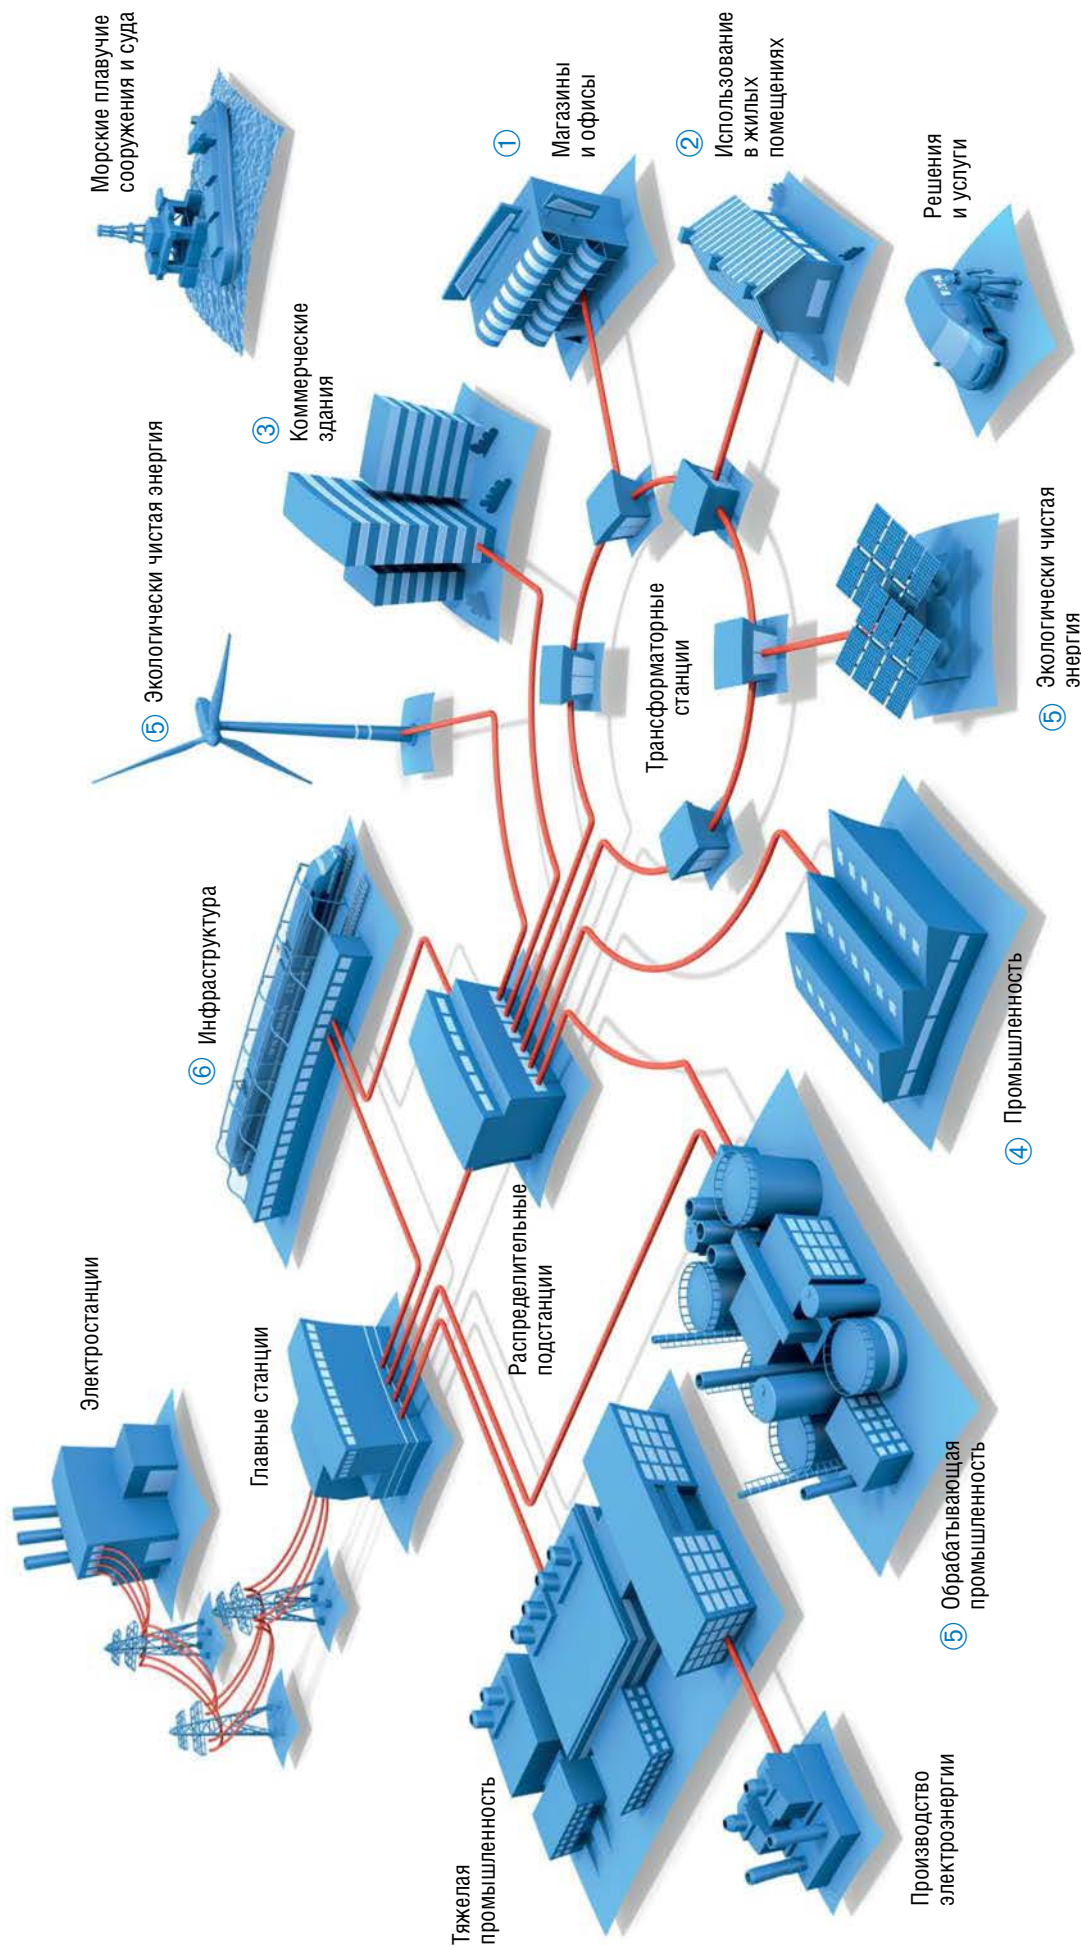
Морские плавучие сооружения и суда

① Магазины и офисы

② Использование в жилых помещениях

Решения и услуги

③ Коммерческие здания

⑤ Экологически чистая энергия

Трансформаторные станции

⑤ Экологически чистая энергия

⑥ Инфраструктура

④ Промышленность

Электростанции

Главные станции

Распределительные подстанции

⑤ Обрабатывающая промышленность

Тяжелая промышленность

Производство электроэнергии